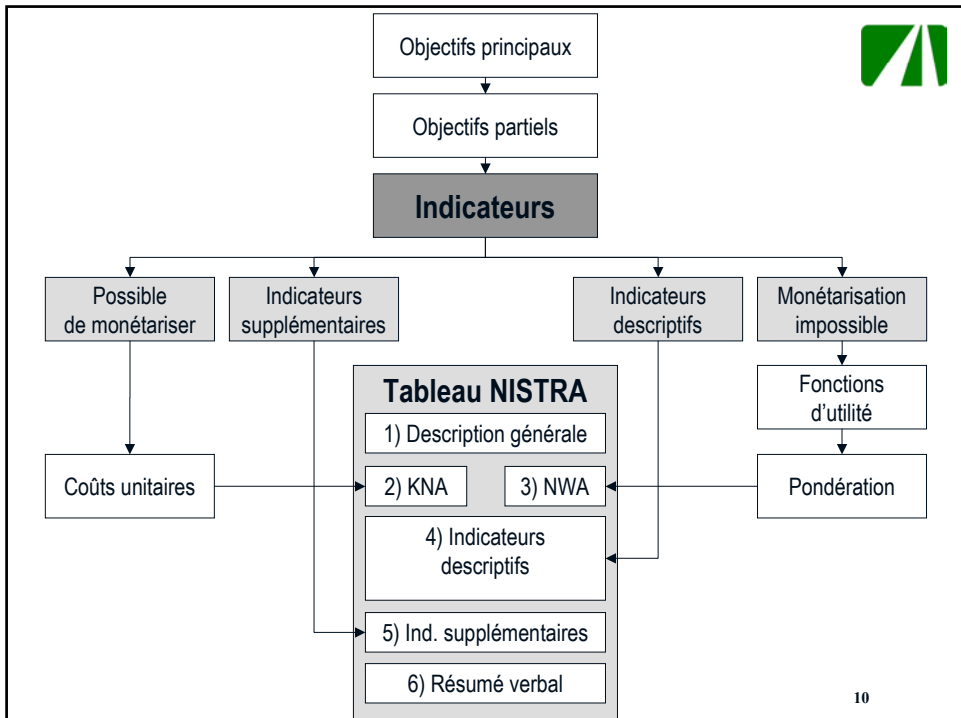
Objectifs principaux

Objectifs partiels

Indicateurs

Possible de monétariser

Indicateurs supplémentaires

Indicateurs descriptifs

Monétarisation impossible

Tableau NISTRA

1) Description générale

Fonctions d'utilité

Coûts unitaires

2) KNA

3) NWA

Pondération

4) Indicateurs descriptifs

5) Ind. supplémentaires

6) Résumé verbal

10